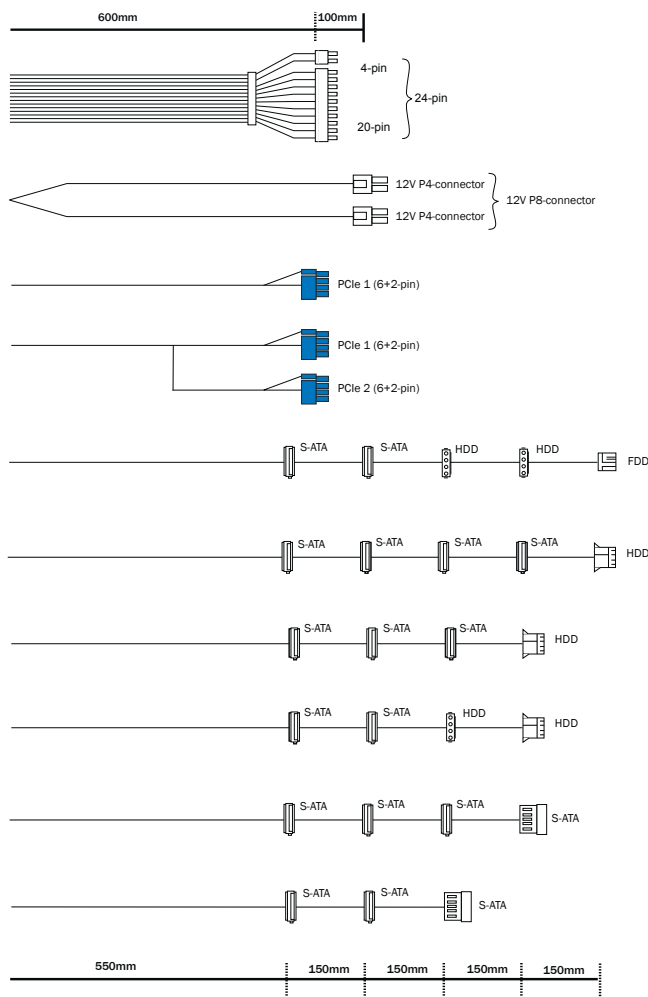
600mm
100mm

4-pin
24-pin
20-pin

12V P4-connector
12V P4-connector
12V P8-connector

PCIe 1 (6+2-pin)

PCIe 1 (6+2-pin)
PCIe 2 (6+2-pin)

S-ATA S-ATA HDD HDD FDD

S-ATA S-ATA S-ATA S-ATA HDD

S-ATA S-ATA S-ATA HDD

S-ATA S-ATA HDD HDD

S-ATA S-ATA S-ATA S-ATA

S-ATA S-ATA S-ATA

550mm
150mm 150mm 150mm 150mm